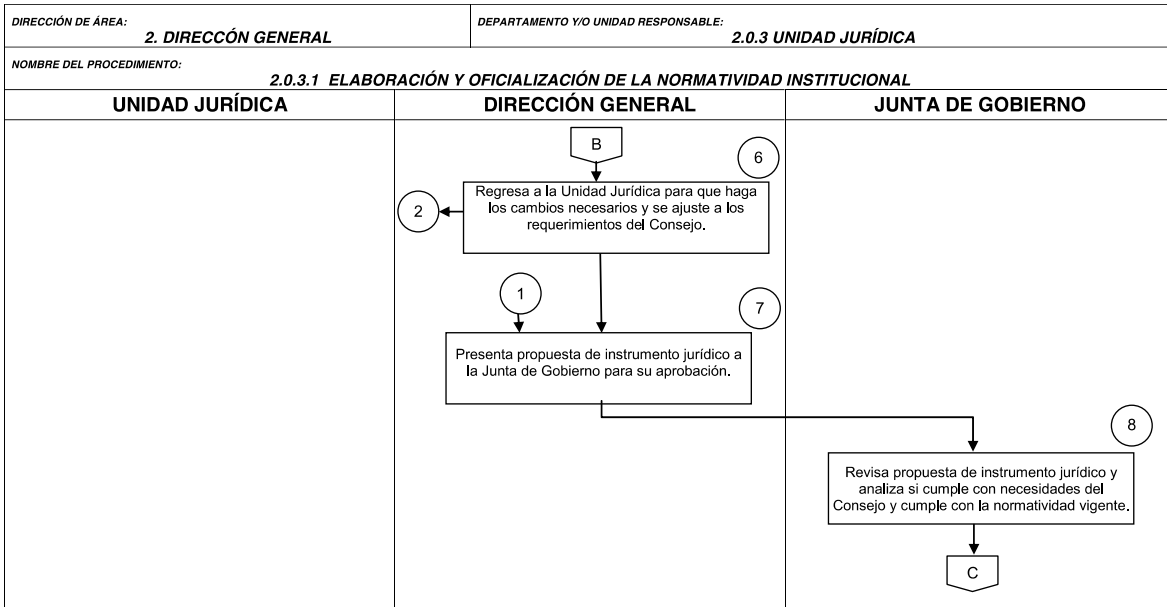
DIRECCIÓN DE ÁREA:
2. DIRECCÓN GENERAL

DEPARTAMENTO Y/O UNIDAD RESPONSABLE:
2.0.3 UNIDAD JURÍDICA

NOMBRE DEL PROCEDIMIENTO:
2.0.3.1 ELABORACIÓN Y OFICIALIZACIÓN DE LA NORMATIVIDAD INSTITUCIONAL

UNIDAD JURÍDICA

DIRECCIÓN GENERAL

JUNTA DE GOBIERNO

B

6

Regresa a la Unidad Jurídica para que haga los cambios necesarios y se ajuste a los requerimientos del Consejo.

2

1

7

Presenta propuesta de instrumento jurídico a la Junta de Gobierno para su aprobación.

8

Revisa propuesta de instrumento jurídico y analiza si cumple con necesidades del Consejo y cumple con la normatividad vigente.

C